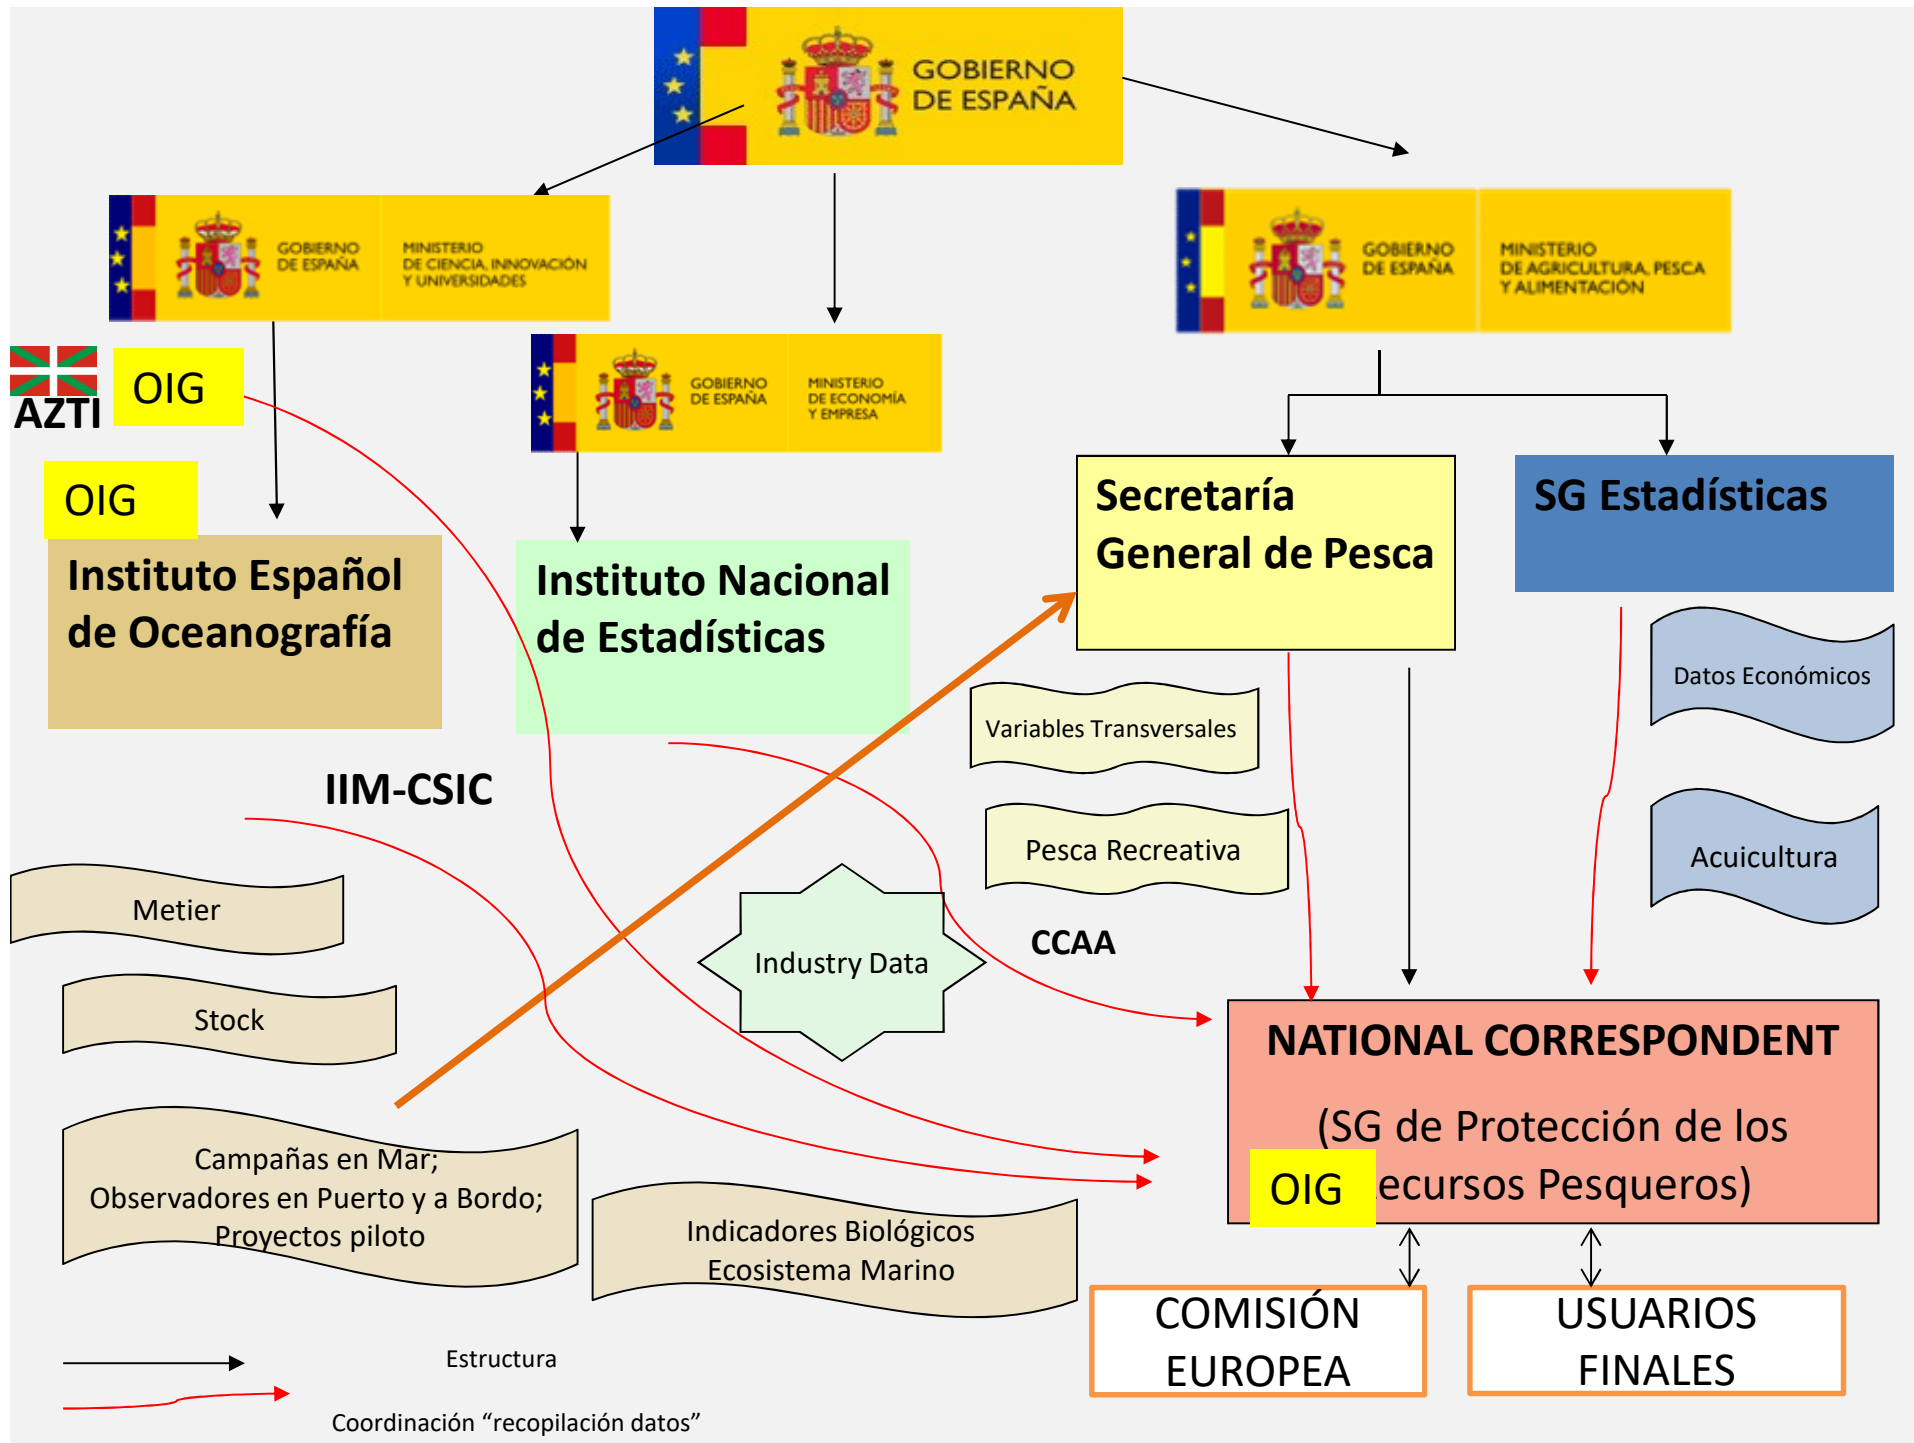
GOBIERNO DE ESPAÑA

GOBIERNO DE ESPAÑA
MINISTERIO DE CIENCIA, INNOVACIÓN Y UNIVERSIDADES

GOBIERNO DE ESPAÑA
MINISTERIO DE AGRICULTURA, PESCA Y ALIMENTACIÓN

AZTI

OIG

GOBIERNO DE ESPAÑA
MINISTERIO DE ECONOMÍA Y EMPRESA

OIG

Instituto Español de Oceanografía

Instituto Nacional de Estadísticas

Secretaría General de Pesca

SG Estadísticas

Datos Económicos

Variables Transversales

IIM-CSIC

Pesca Recreativa

Acuicultura

Metier

Industry Data

CCAA

Stock

NATIONAL CORRESPONDENT

(SG de Protección de los Recursos Pesqueros)

OIG

Campañas en Mar; Observadores en Puerto y a Bordo; Proyectos piloto

Indicadores Biológicos Ecosistema Marino

COMISIÓN EUROPEA

USUARIOS FINALES

Estructura

Coordinación “recopilación datos”